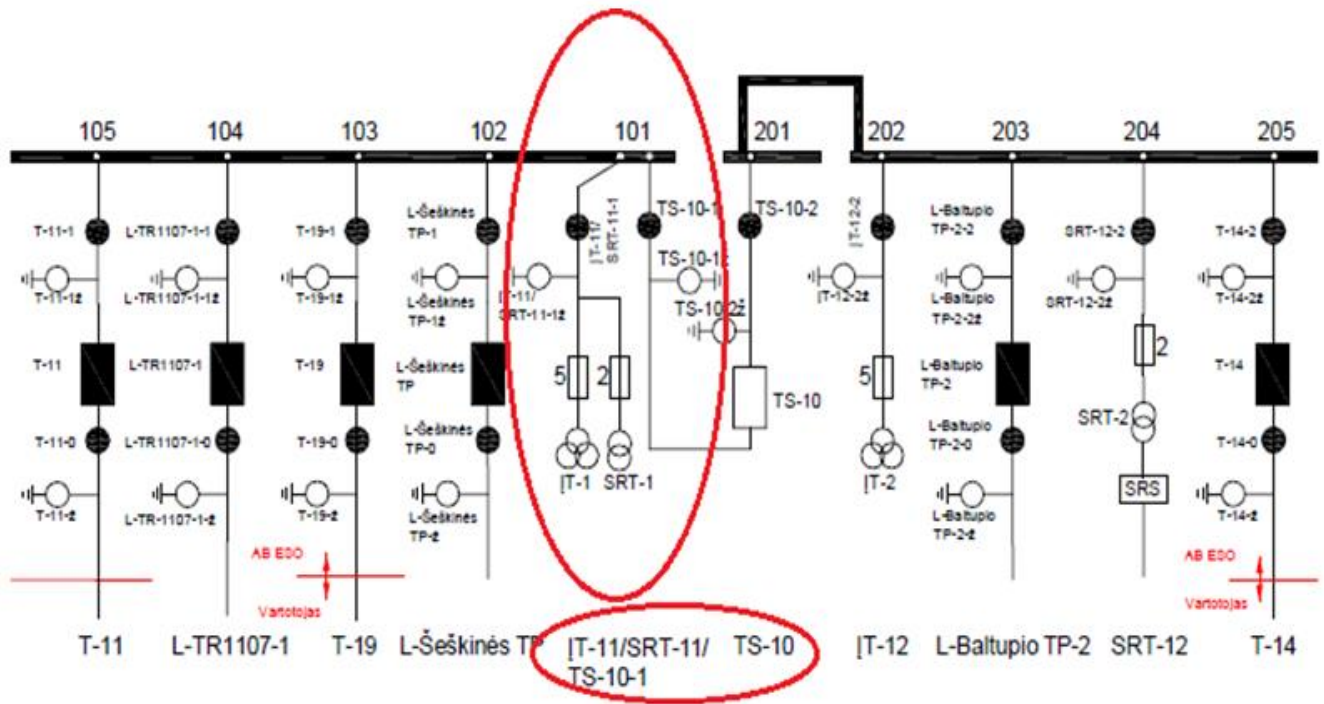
105 104 103 102 101 201 202 203 204 205

T-11-1
T-11-1ž
T-11
T-11-0
T-11-ž

L-TR1107-1-1
L-TR1107-1-1ž
L-TR1107-1
L-TR1107-1-0
L-TR1107-1-ž

T-19-1
T-19-1ž
T-19
T-19-0
T-19-ž

AB ESO
Vartotojas

L-Šeškinės TP-1
L-Šeškinės TP-1ž
L-Šeškinės TP
L-Šeškinės TP-0
L-Šeškinės TP-ž

|T-11/SRT-11-1
|T-11/SRT-11-1ž
5 2
|T-1 SRT-1

TS-10-1
TS-10-1ž
TS-10-2
TS-10-2ž
TS-10

|T-12-2
|T-12-2ž
5
|T-2

L-Baltupio TP-2-2
L-Baltupio TP-2-2ž
L-Baltupio TP-2
L-Baltupio TP-2-0
L-Baltupio TP-2-ž

SRT-12-2
SRT-12-2ž
2
SRT-2
SRS

T-14-2
T-14-2ž
T-14
T-14-0
T-14-ž

AB ESO
Vartotojas

T-11 L-TR1107-1 T-19 L-Šeškinės TP |T-11/SRT-11/TS-10-1 TS-10 |T-12 L-Baltupio TP-2 SRT-12 T-14